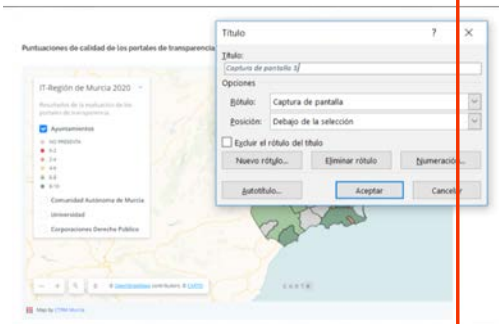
Puntuaciones de calidad de los portales de transparencia

IT-Región de Murcia 2020

Resultados de la evaluación de los portales de transparencia

Ayuntamientos

NO PRESENTA

0-2

2-4

4-6

6-8

8-10

Comunidad Autónoma de Murcia

Universidad

Corporaciones Derecho Público

Map by CTINN Murcia

Título

?

×

Título:

Captura de pantalla 3

Opciones

Rótulo: Captura de pantalla

Posición: Debajo de la selección

Excluir el rótulo del título

Nuevo rótulo...

Eliminar rótulo

Numeración...

Autotítulo...

Aceptar

Cancelar